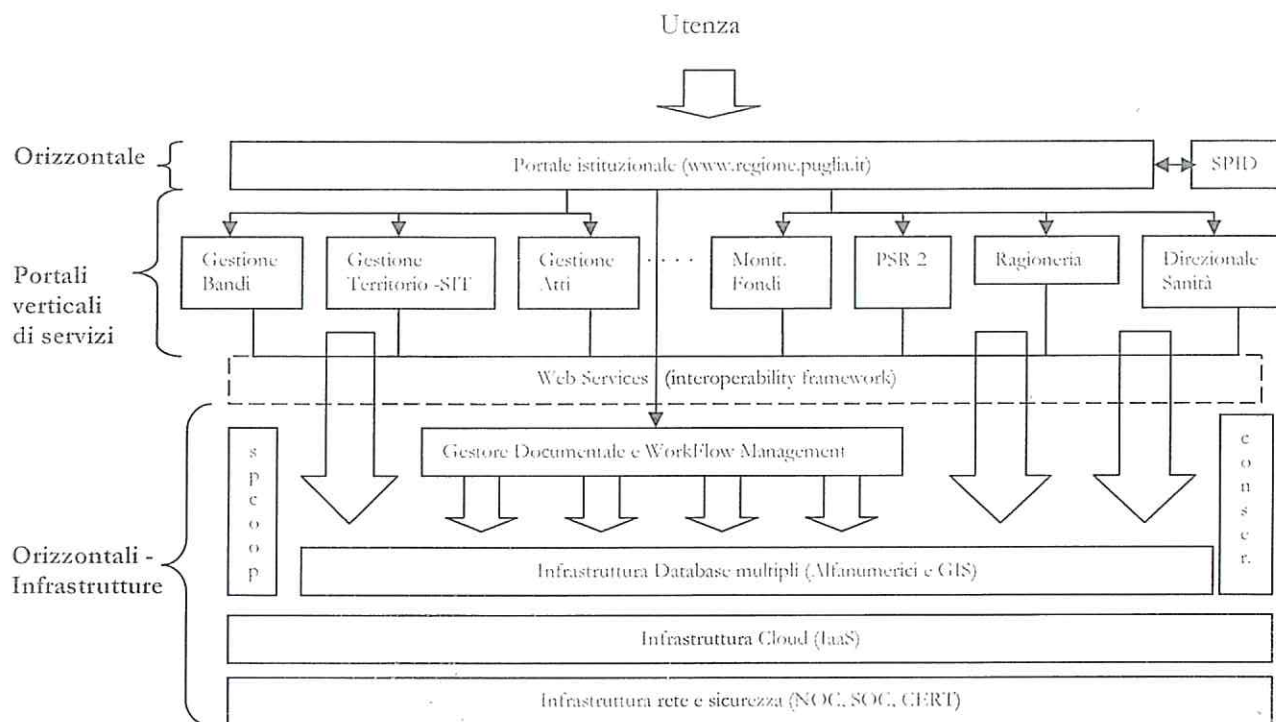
Utenza

Orizzontale

Portale istituzionale (www.regione.puglia.it)

SPID

Portali verticali di servizi

Gestione Bandi

Gestione Territorio -SIT

Gestione Atti

. . . .

Monit. Fondi

PSR 2

Ragioneria

Direzionale Sanità

Web Services (interoperability framework)

Orizzontali - Infrastrutture

s p c o o p

Gestore Documentale e WorkFlow Management

c o n s e r.

Infrastruttura Database multipli (Alfanumerici e GIS)

Infrastruttura Cloud (IaaS)

Infrastruttura rete e sicurezza (NOC, SOC, CERT)